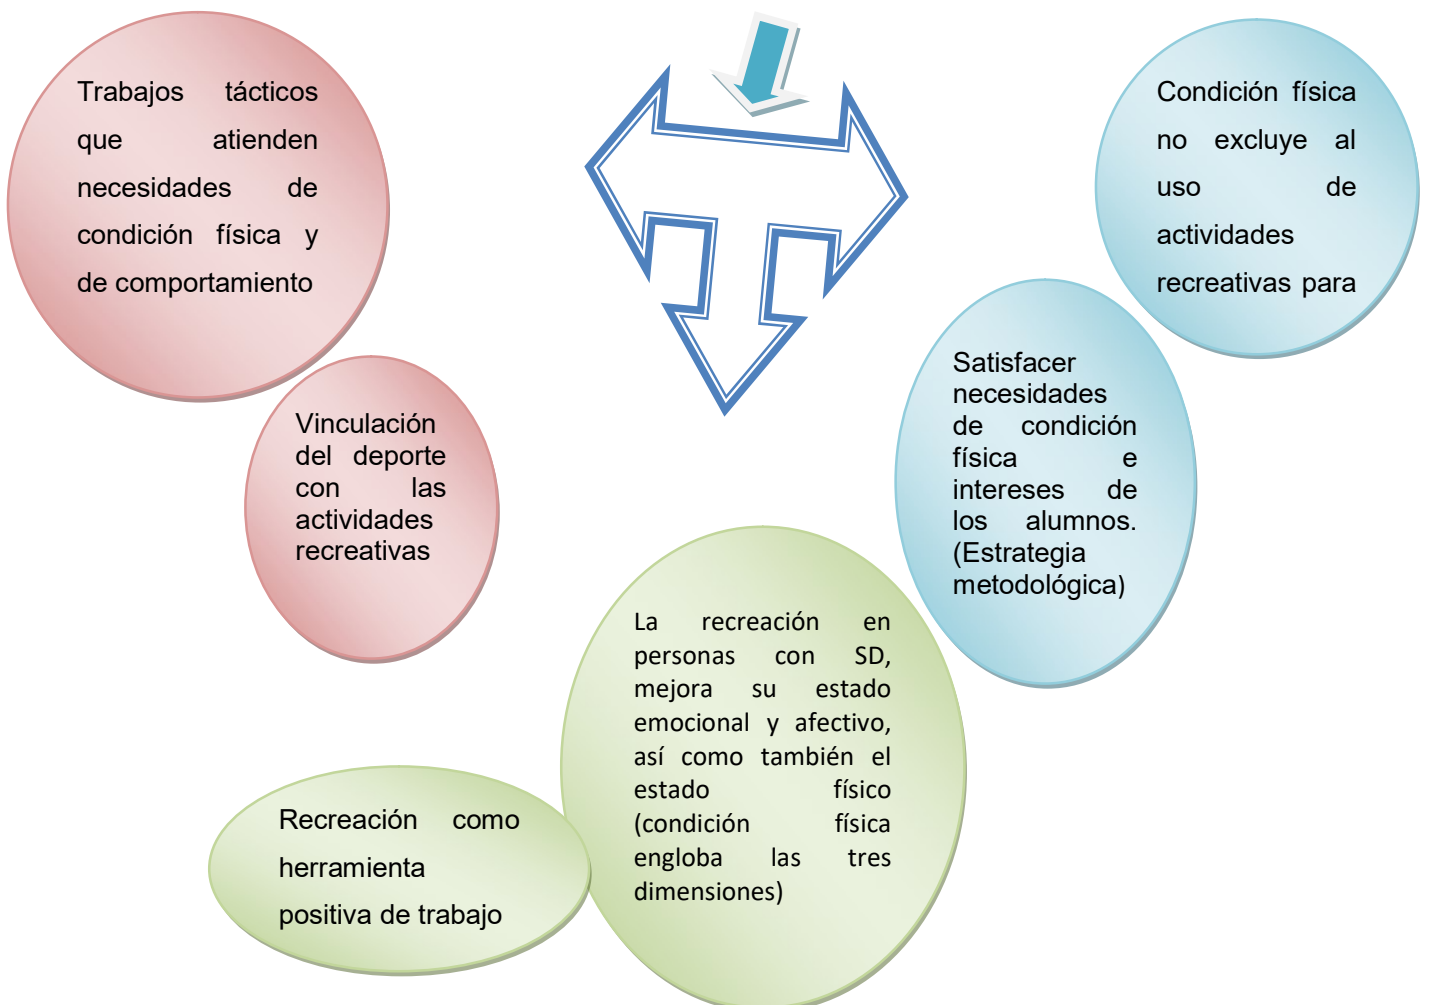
Trabajos tácticos que atienden necesidades de condición física y de comportamiento

Condición física no excluye al uso de actividades recreativas para

Vinculación del deporte con las actividades recreativas

Satisfacer necesidades de condición física e intereses de los alumnos. (Estrategia metodológica)

La recreación en personas con SD, mejora su estado emocional y afectivo, así como también el estado físico (condición física engloba las tres dimensiones)

Recreación como herramienta positiva de trabajo